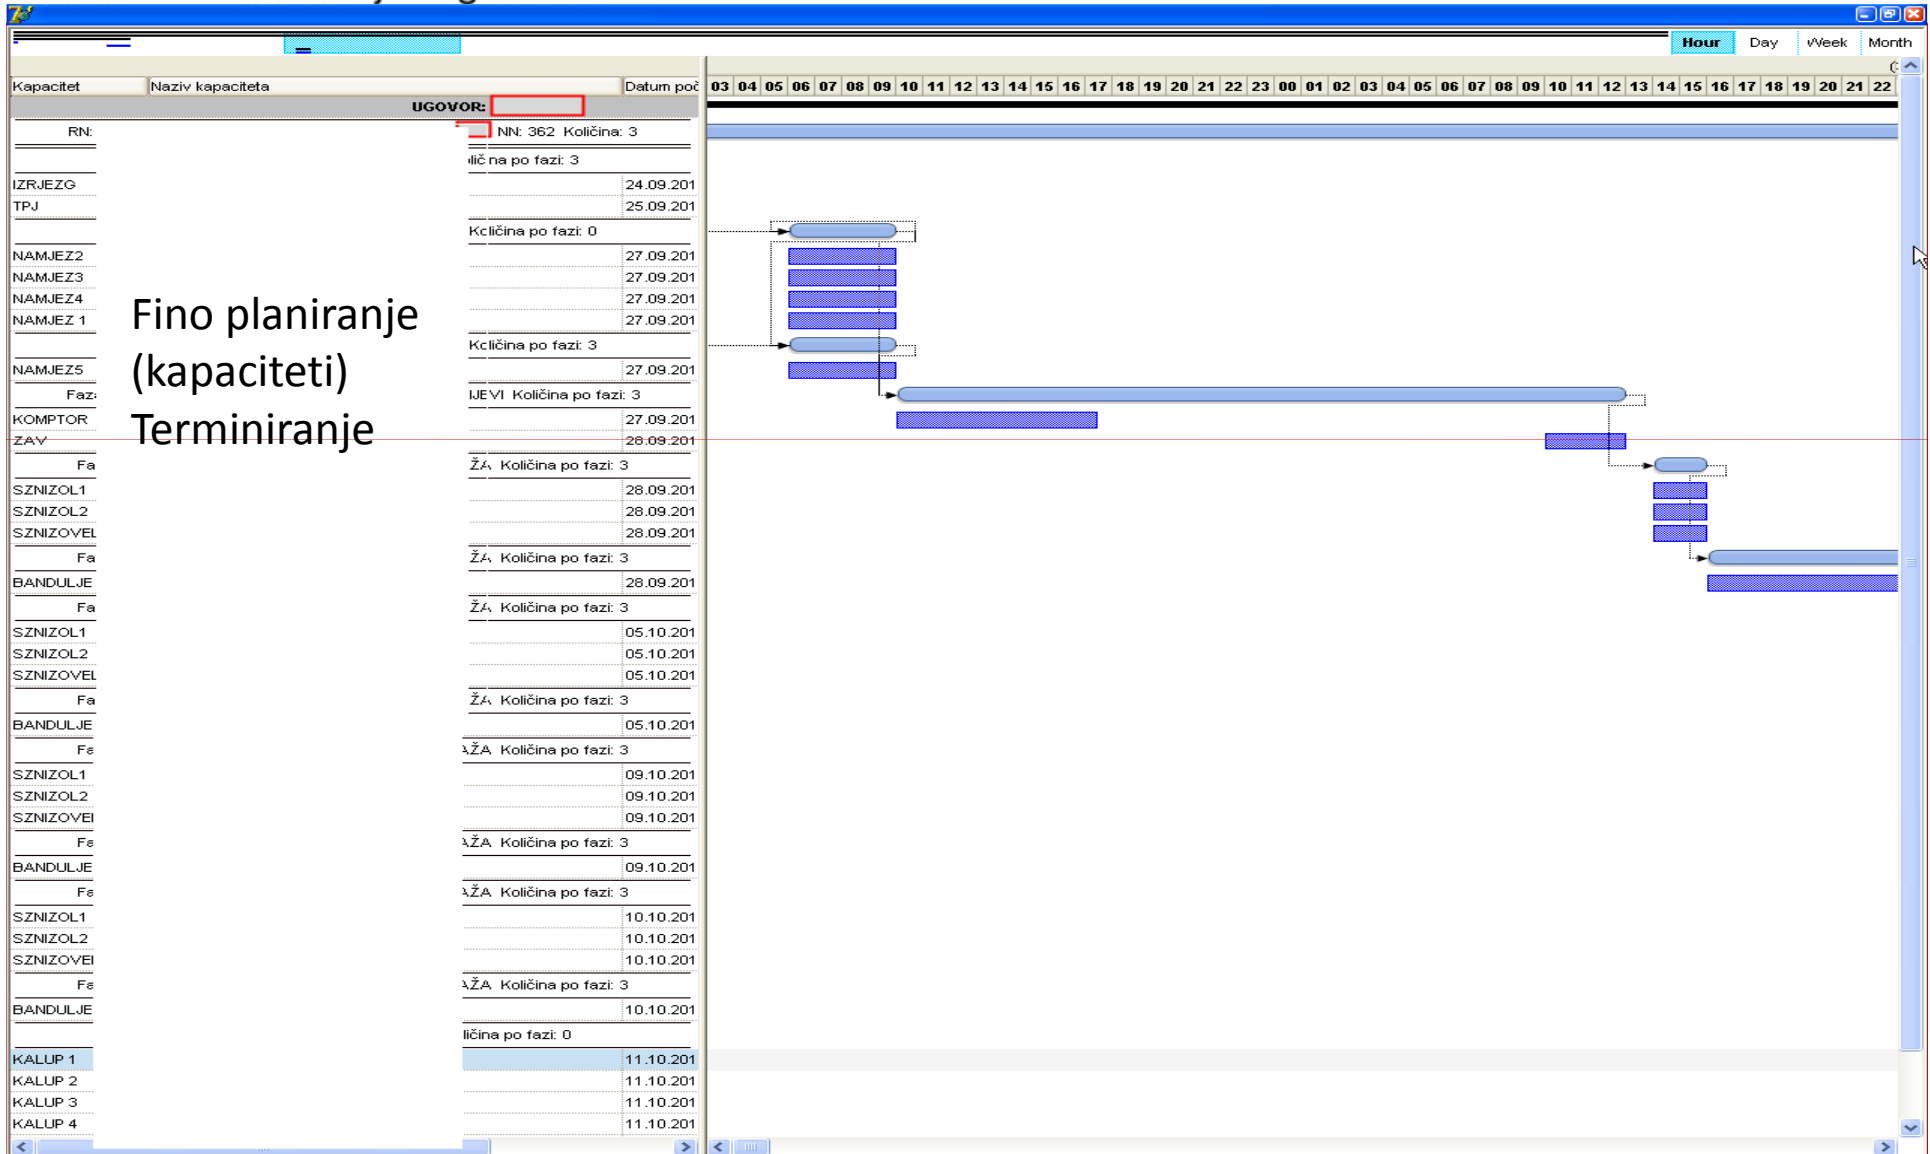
Hour Day Week Month

| Kapacitet | Naziv kapaciteta | Datum poč |
|---|---|---|
| | UGOVOR: | |
| RN: | NN: 362 Količina: 3 | |
| | lič na po fazi: 3 | |
| IZRJEZG | | 24.09.201 |
| TPJ | | 25.09.201 |
| | Količina po fazi: 0 | |
| NAMJEZ2 | | 27.09.201 |
| NAMJEZ3 | | 27.09.201 |
| NAMJEZ4 | | 27.09.201 |
| NAMJEZ 1 | | 27.09.201 |
| | Količina po fazi: 3 | |
| NAMJEZ5 | | 27.09.201 |
| Faz | IJEVI Količina po fazi: 3 | |
| KOMPTOR | | 27.09.201 |
| ZAV | | 28.09.201 |
| Fa | ŽA Količina po fazi: 3 | |
| SZNIZOL1 | | 28.09.201 |
| SZNIZOL2 | | 28.09.201 |
| SZNIZOVEL | | 28.09.201 |
| Fa | ŽA Količina po fazi: 3 | |
| BANDULJE | | 28.09.201 |
| Fa | ŽA Količina po fazi: 3 | |
| SZNIZOL1 | | 05.10.201 |
| SZNIZOL2 | | 05.10.201 |
| SZNIZOVEL | | 05.10.201 |
| Fa | ŽA Količina po fazi: 3 | |
| BANDULJE | | 05.10.201 |
| Fa | ŽA Količina po fazi: 3 | |
| SZNIZOL1 | | 09.10.201 |
| SZNIZOL2 | | 09.10.201 |
| SZNIZOVEI | | 09.10.201 |
| Fa | ŽA Količina po fazi: 3 | |
| BANDULJE | | 09.10.201 |
| Fa | ŽA Količina po fazi: 3 | |
| SZNIZOL1 | | 10.10.201 |
| SZNIZOL2 | | 10.10.201 |
| SZNIZOVEI | | 10.10.201 |
| Fa | ŽA Količina po fazi: 3 | |
| BANDULJE | | 10.10.201 |
| | ličina po fazi: 0 | |
| KALUP 1 | | 11.10.201 |
| KALUP 2 | | 11.10.201 |
| KALUP 3 | | 11.10.201 |
| KALUP 4 | | 11.10.201 |

03 04 05 06 07 08 09 10 11 12 13 14 15 16 17 18 19 20 21 22 23 00 01 02 03 04 05 06 07 08 09 10 11 12 13 14 15 16 17 18 19 20 21 22

Fino planiranje
(kapaciteti)
Terminiranje